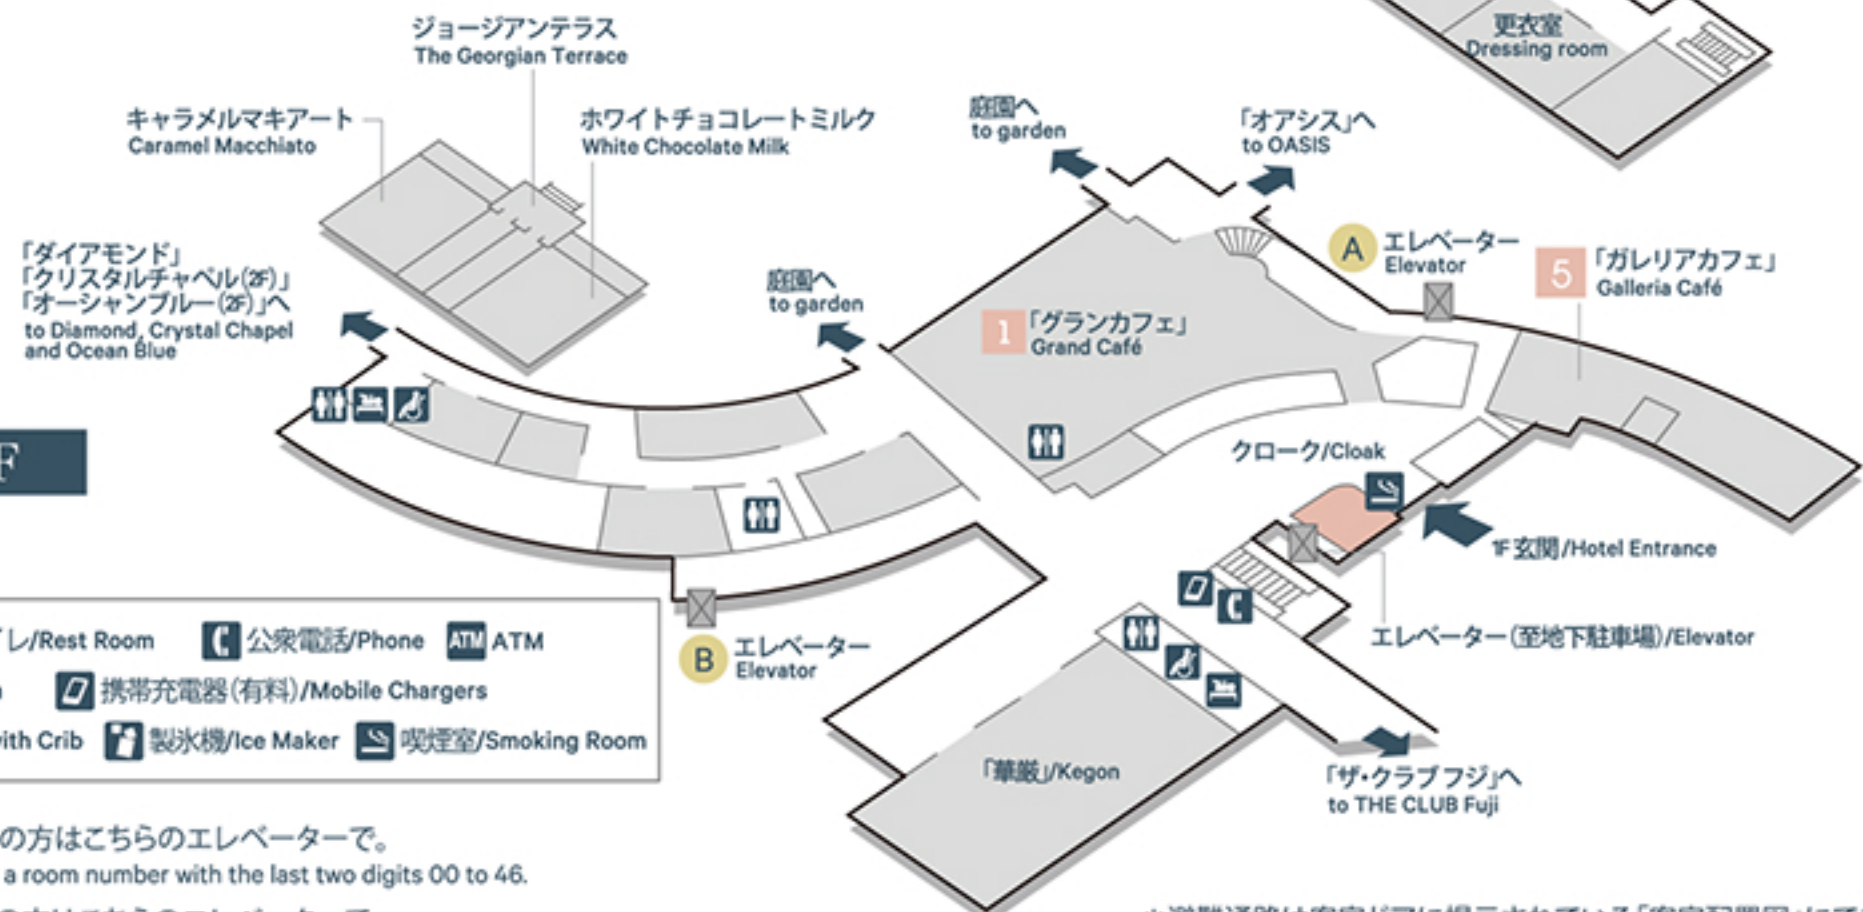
更衣室
Dressing room

ジョージアンテラス
The Georgian Terrace

キャラメルマキアート
Caramel Macchiato

ホワイトチョコレートミルク
White Chocolate Milk

庭園へ
to garden

「オアシス」へ
to OASIS

「ダイアモンド」
「クリスタルチャペル(2F)」
「オーシャンブルー(2F)」へ
to Diamond, Crystal Chapel and Ocean Blue

庭園へ
to garden

A エレベーター
Elevator

5 「ガレリアカフェ」
Galleria Café

1 「グランカフェ」
Grand Café

F

クローク/Cloak

1F 玄関/Hotel Entrance

エレベーター(至地下駐車場)/Elevator

B エレベーター
Elevator

レ/Rest Room
公衆電話/Phone
ATM ATM
携帯充電器(有料)/Mobile Chargers
ith Crib
製氷機/Ice Maker
喫煙室/Smoking Room

「華厳」/Kegon

「ザ・クラブフジ」へ
to THE CLUB Fuji

の方はこちらのエレベーターで。
a room number with the last two digits 00 to 46.